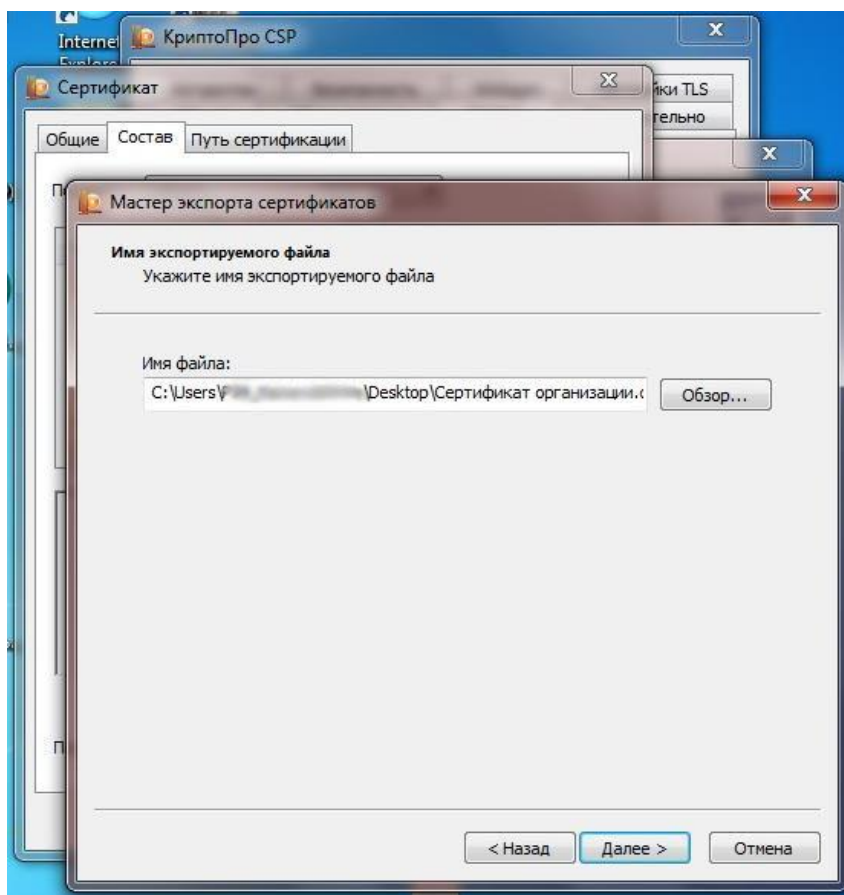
Internet Explorer

КриптоПро CSP

йки TLS
тельно

Сертификат

Общие Состав Путь сертификации

Мастер экспорта сертификатов

Имя экспортируемого файла
Укажите имя экспортируемого файла

Имя файла:
C:\Users\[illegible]\Desktop\Сертификат организации.c

Обзор...

< Назад Далее > Отмена